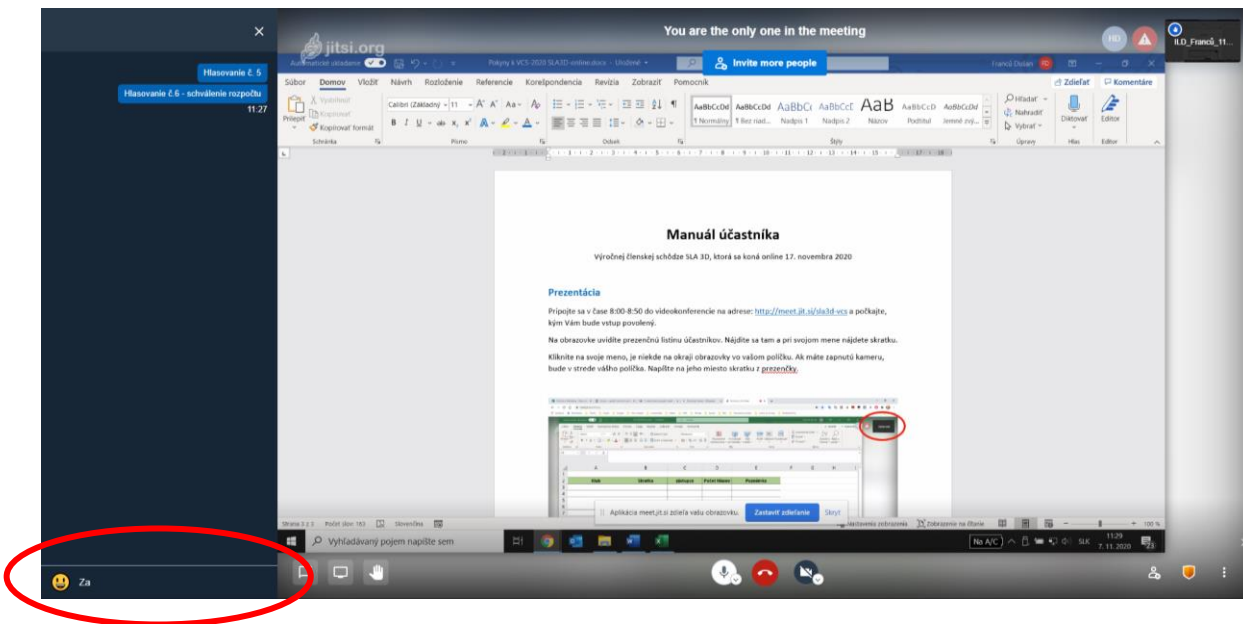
Hlasovanie č. 5

Hlasovanie č.6 - schválenie rozpočtu

11:27

Za

jitsi.org

You are the only one in the meeting

Invite more people

ILD_Franců_11...

Automatické ukladanie

Pokyny k VCS-2020 SLA3D-online.docx - Uložené

Franců Dušan

Súbor Domov Vložiť Návrh Rozloženie Referencie Korešpondencia Revízia Zobraziť Pomocník

Zdieľať Komentáre

Prilepiť Vystrihnúť Kopírovať Kopírovať formát

Schránka

Calibri (Základný) 11

Písmo

Odsek

AaBbCcDd 1 Normálny AaBbCcDd 1 Bez riad... AaBbCc Nadpis 1 AaBbCcC Nadpis 2 AaB Názov AaBbCcD Podtitul AaBbCcDd Jemné zvý...

Štýly

Hľadať Nahradiť Vybrať

Úpravy

Diktovať

Hlas

Editor

Editor

Manuál účastníka

Výročnej členskej schôdze SLA 3D, ktorá sa koná online 17. novembra 2020

Prezentácia

Pripojte sa v čase 8:00-8:50 do videokonferencie na adrese: http://meet.jit.si/sla3d-vcs a počkajte, kým Vám bude vstup povolený.

Na obrazovke uvidíte prezenčnú listinu účastníkov. Nájdite sa tam a pri svojom mene nájdete skratku.

Kliknite na svoje meno, je niekde na okraji obrazovky vo vašom políčku. Ak máte zapnutú kameru, bude v strede vášho políčka. Napíšte na jeho miesto skratku z prezenčky.

Aplikácia meet.jit.si zdieľa vašu obrazovku. Zastaviť zdieľanie Skryť

Strana 1 z 1 Počet slov: 183 Slovenčina

Nastavenie zobrazenia Zobrazenie na čítanie 100 %

Vyhľadávaný pojem napíšte sem

Na A/C SLK 11:29 7. 11. 2020